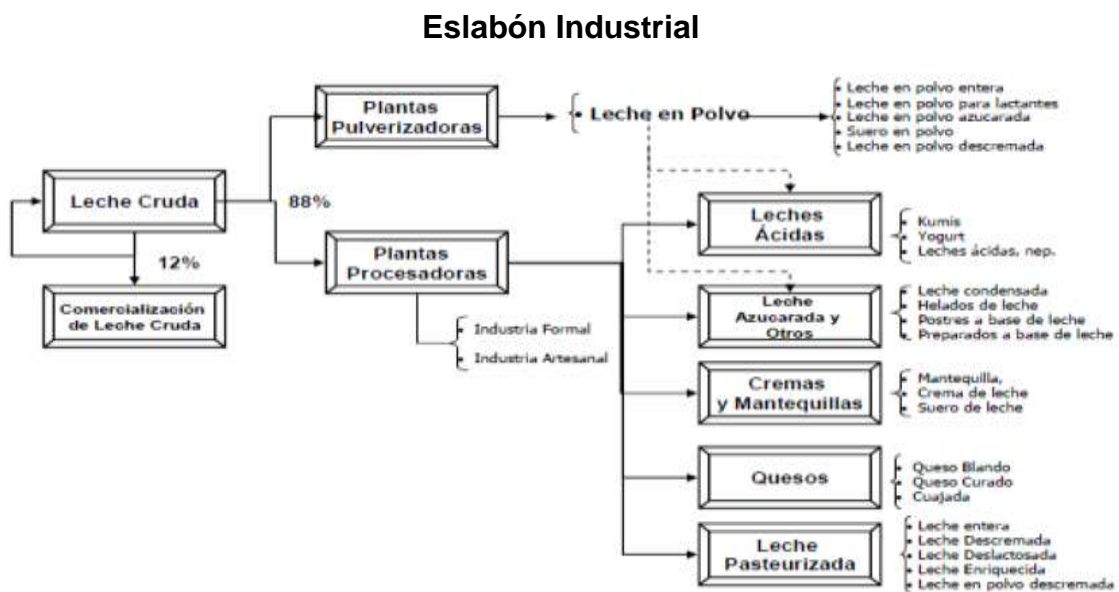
Eslabón Industrial

Leche Cruda

88%

12%

Comercialización de Leche Cruda

Plantas Pulverizadoras

Leche en Polvo

- Leche en polvo entera
- Leche en polvo para lactantes
- Leche en polvo azucarada
- Suero en polvo
- Leche en polvo descremada

Plantas Procesadoras

- Industria Formal
- Industria Artesanal

Leches Ácidas

- Kumis
- Yogurt
- Leches ácidas, nep.

Leche Azucarada y Otros

- Leche condensada
- Helados de leche
- Postres a base de leche
- Preparados a base de leche

Cremas y Mantequillas

- Mantequilla,
- Crema de leche
- Suero de leche

Quesos

- Queso Blando
- Queso Curado
- Cuajada

Leche Pasteurizada

- Leche entera
- Leche Descremada
- Leche Deslactosada
- Leche Enriquecida
- Leche en polvo descremada